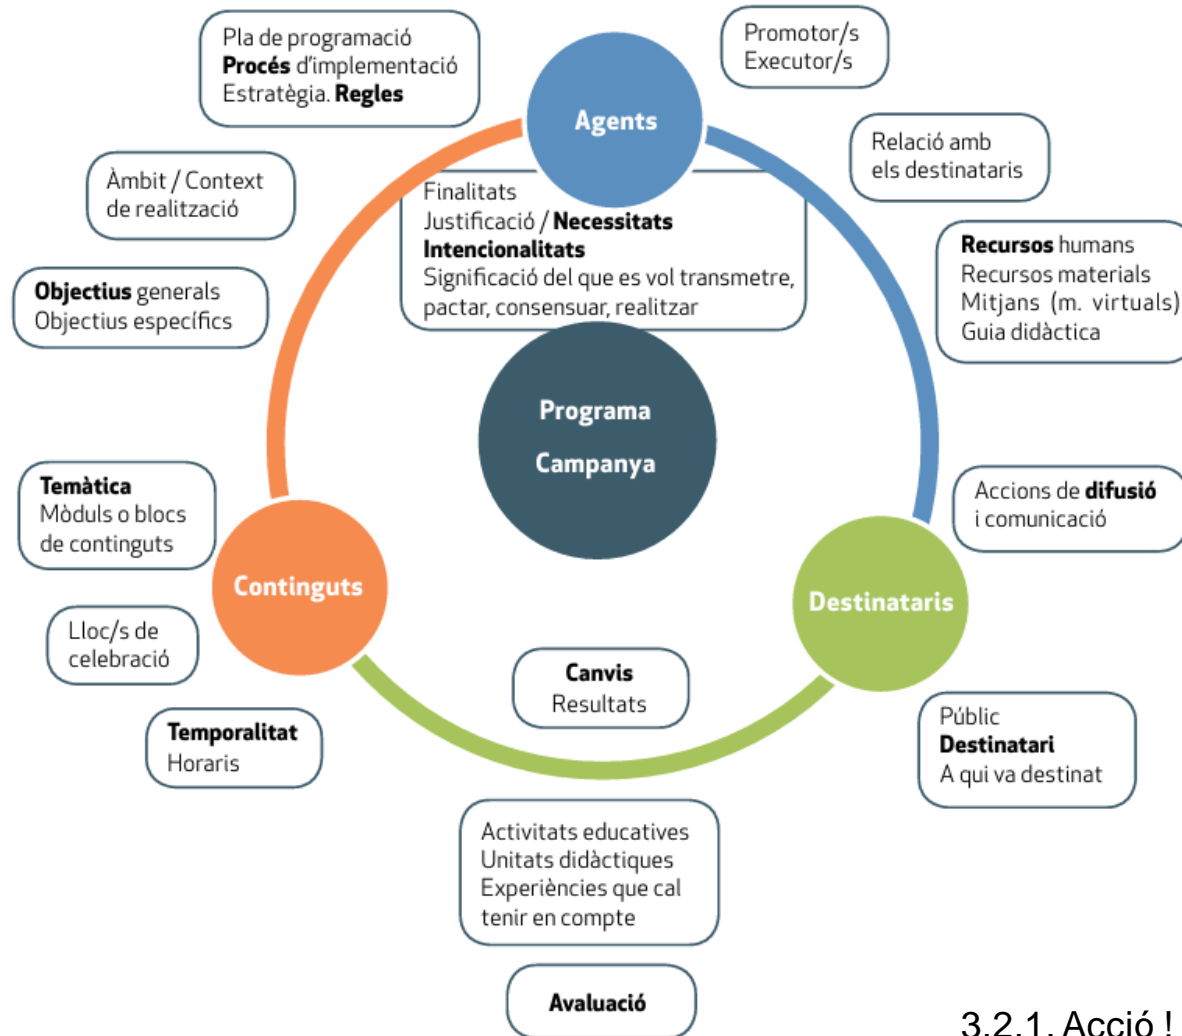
Pla de programació
Procés d'implementació
Estratègia. Regles

Promotor/s
Executor/s

Agents

Relació amb els destinataris

Àmbit / Context de realització

Finalitats
Justificació / Necessitats
Intencionalitats
Significació del que es vol transmetre, pactar, consensuar, realitzar

Recursos humans
Recursos materials
Mitjans (m. virtuals)
Guia didàctica

Objectius generals
Objectius específics

Programa
Campanya

Temàtica
Mòduls o blocs de continguts

Accions de difusió i comunicació

Continguts

Destinataris

Lloc/s de celebració

Canvis
Resultats

Temporalitat
Horaris

Públic
Destinatari
A qui va destinat

Activitats educatives
Unitats didàctiques
Experiències que cal tenir en compte

Avaluació

3.2.1. Acció !